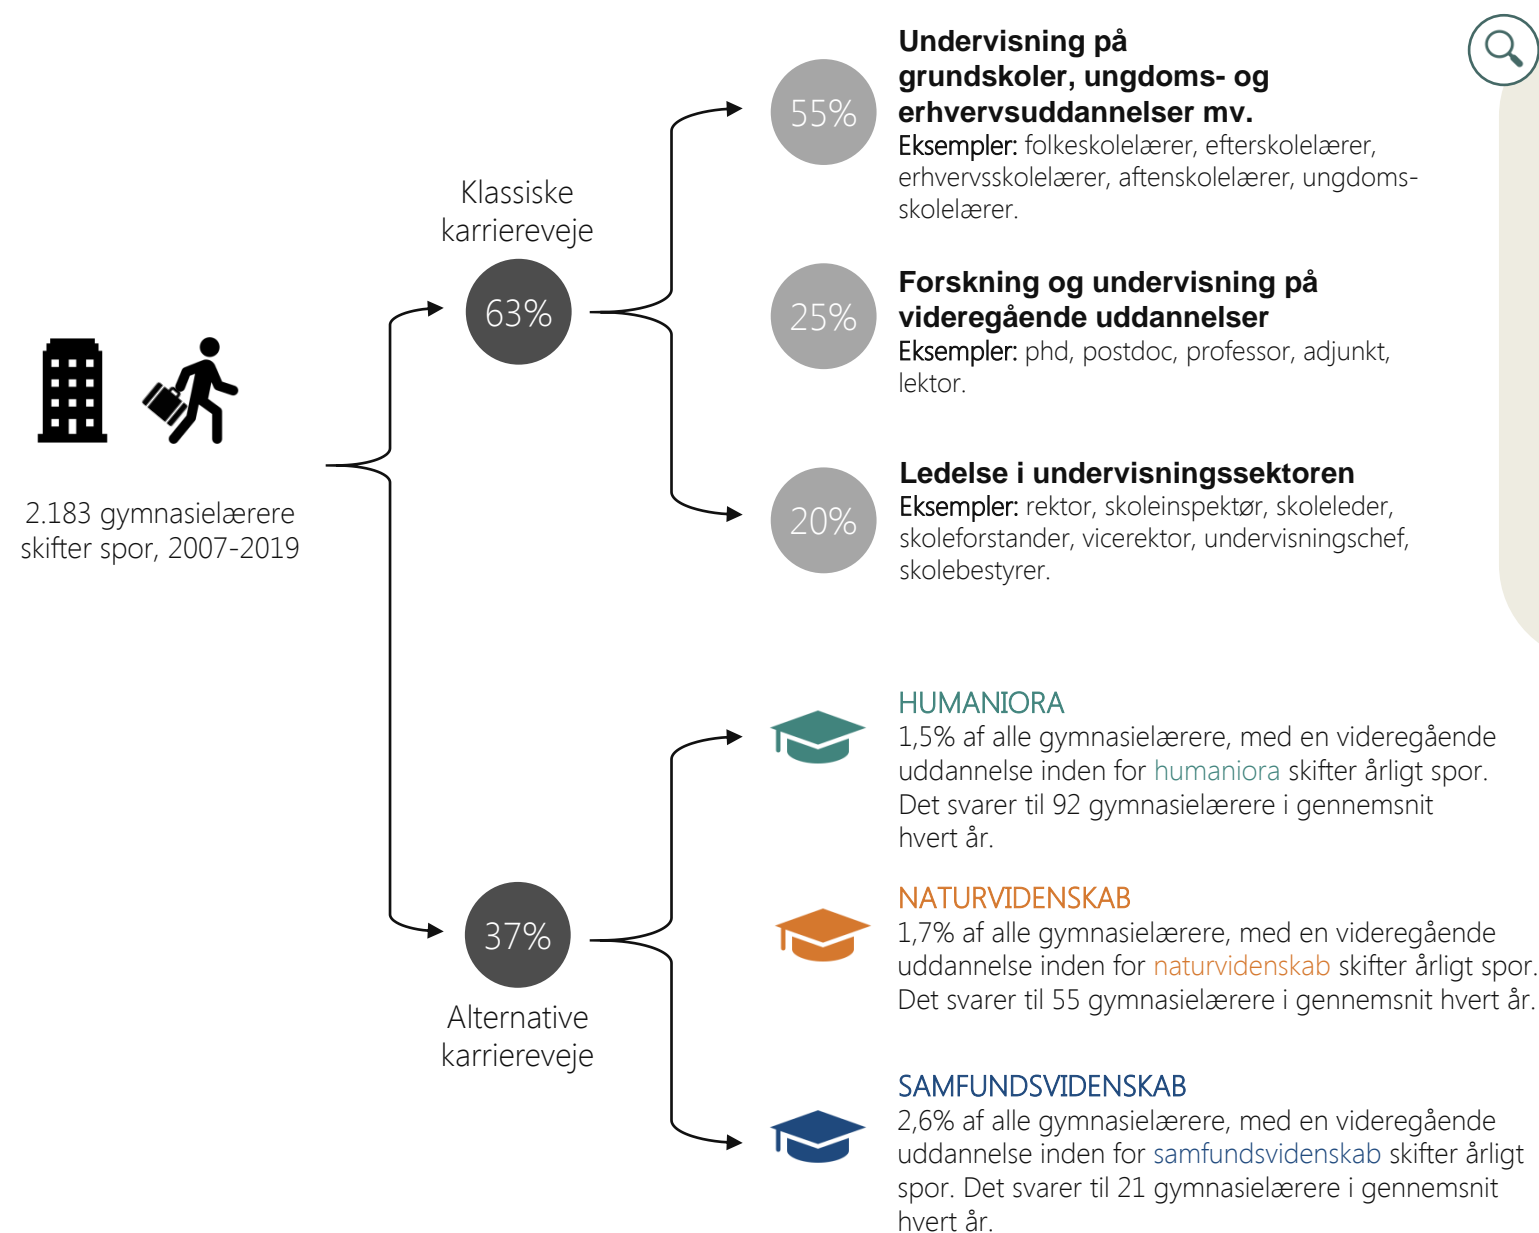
2.183 gymnasielærere skifter spor, 2007-2019

Klassiske karriereveje

63%

55%

Undervisning på grundskoler, ungdoms- og erhvervsuddannelser mv.

Eksempler: folkeskolelærer, efterskolelærer, erhvervsskolelærer, aftenskolelærer, ungdomsskolelærer.

25%

Forskning og undervisning på videregående uddannelser

Eksempler: phd, postdoc, professor, adjunkt, lektor.

20%

Ledelse i undervisningssektoren

Eksempler: rektor, skoleinspektør, skoleleder, skoleforstander, vicerektor, undervisningschef, skolebestyrer.

37%

Alternative karriereveje

HUMANIORA

1,5% af alle gymnasielærere, med en videregående uddannelse inden for humaniora skifter årligt spor. Det svarer til 92 gymnasielærere i gennemsnit hvert år.

NATURVIDENSKAB

1,7% af alle gymnasielærere, med en videregående uddannelse inden for naturvidenskab skifter årligt spor. Det svarer til 55 gymnasielærere i gennemsnit hvert år.

SAMFUNDSVIDENSKAB

2,6% af alle gymnasielærere, med en videregående uddannelse inden for samfundsvidenskab skifter årligt spor. Det svarer til 21 gymnasielærere i gennemsnit hvert år.